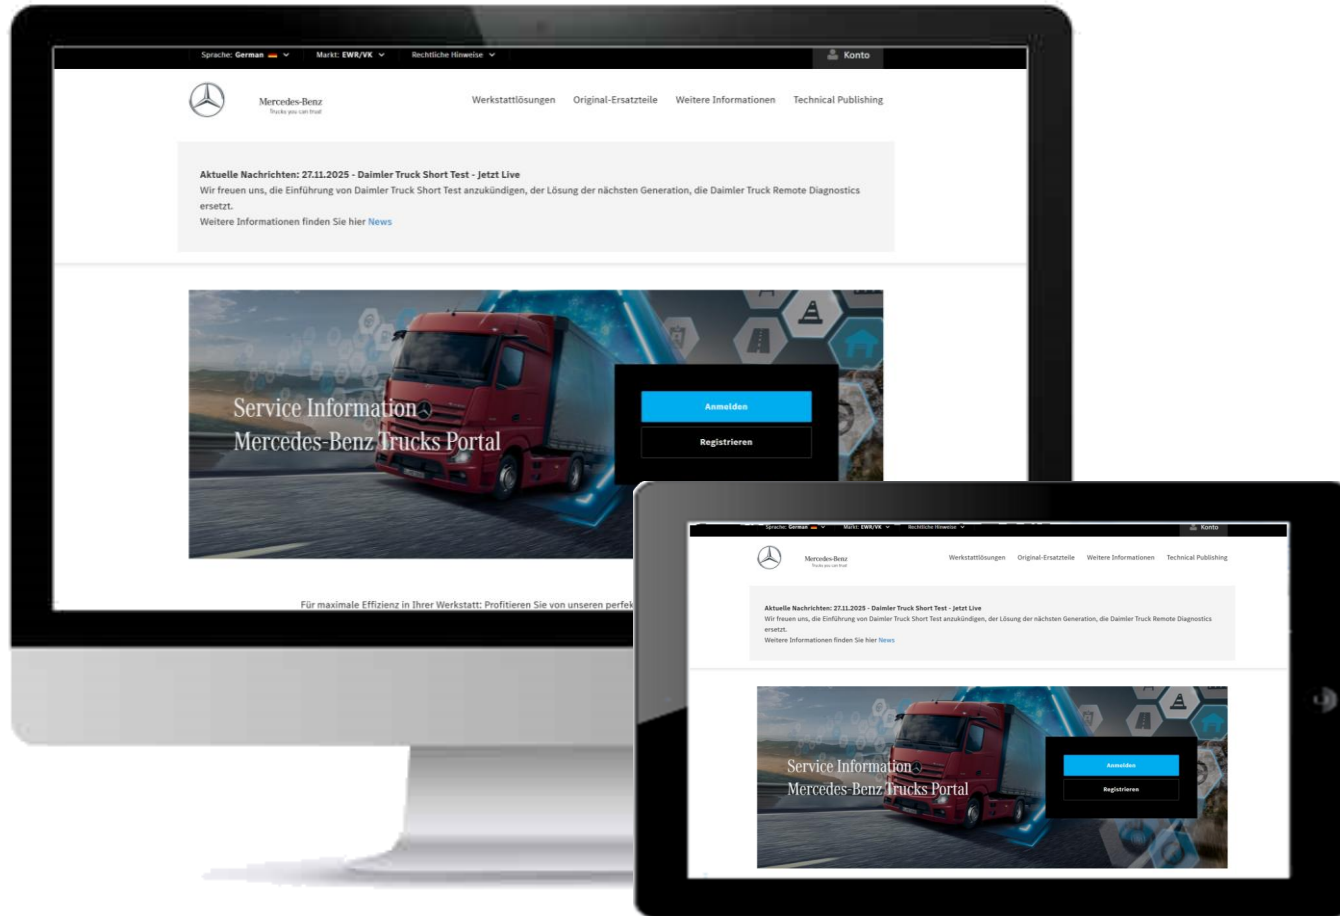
Sprache: German Markt: EWR/VK Rechtliche Hinweise Konto

Mercedes-Benz
Trucks you can trust

Werkstattlösungen Original-Ersatzteile Weitere Informationen Technical Publishing

Aktuelle Nachrichten: 27.11.2025 - Daimler Truck Short Test - Jetzt Live
Wir freuen uns, die Einführung von Daimler Truck Short Test anzukündigen, der Lösung der nächsten Generation, die Daimler Truck Remote Diagnostics ersetzt.
Weitere Informationen finden Sie hier News

Service Information
Mercedes-Benz Trucks Portal

Anmelden
Registrieren

Für maximale Effizienz in Ihrer Werkstatt: Profitieren Sie von unseren perfek

Sprache: German Markt: EWR/VK Rechtliche Hinweise Konto

Mercedes-Benz
Trucks you can trust

Werkstattlösungen Original-Ersatzteile Weitere Informationen Technical Publishing

Aktuelle Nachrichten: 27.11.2025 - Daimler Truck Short Test - Jetzt Live
Wir freuen uns, die Einführung von Daimler Truck Short Test anzukündigen, der Lösung der nächsten Generation, die Daimler Truck Remote Diagnostics ersetzt.
Weitere Informationen finden Sie hier News

Service Information
Mercedes-Benz Trucks Portal

Anmelden
Registrieren